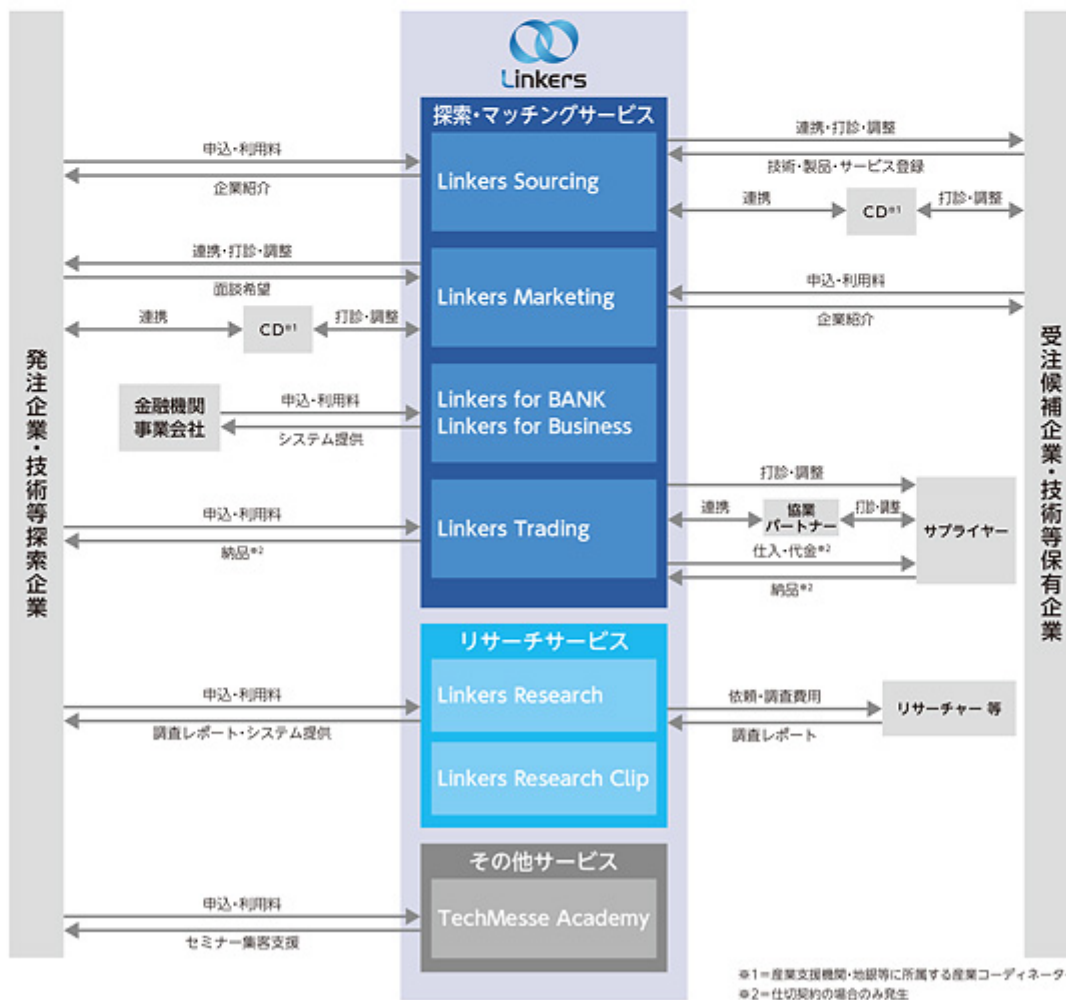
Linkers

発注企業・技術等探索企業

受注候補企業・技術等保有企業

探索・マッチングサービス

Linkers Sourcing

申込・利用料

企業紹介

連携・打診・調整

技術・製品・サービス登録

連携

CD※1

打診・調整

Linkers Marketing

連携・打診・調整

面談希望

連携

CD※1

打診・調整

申込・利用料

企業紹介

Linkers for BANK
Linkers for Business

金融機関
事業会社

申込・利用料

システム提供

Linkers Trading

申込・利用料

納品※2

打診・調整

連携

協業
パートナー

打診・調整

サプライヤー

仕入・代金※2

納品※2

リサーチサービス

Linkers Research

Linkers Research Clip

申込・利用料

調査レポート・システム提供

依頼・調査費用

リサーチャー 等

調査レポート

その他サービス

TechMesse Academy

申込・利用料

セミナー集客支援

※1＝産業支援機関・地銀等に所属する産業コーディネータ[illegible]
※2＝仕切契約の場合のみ発生